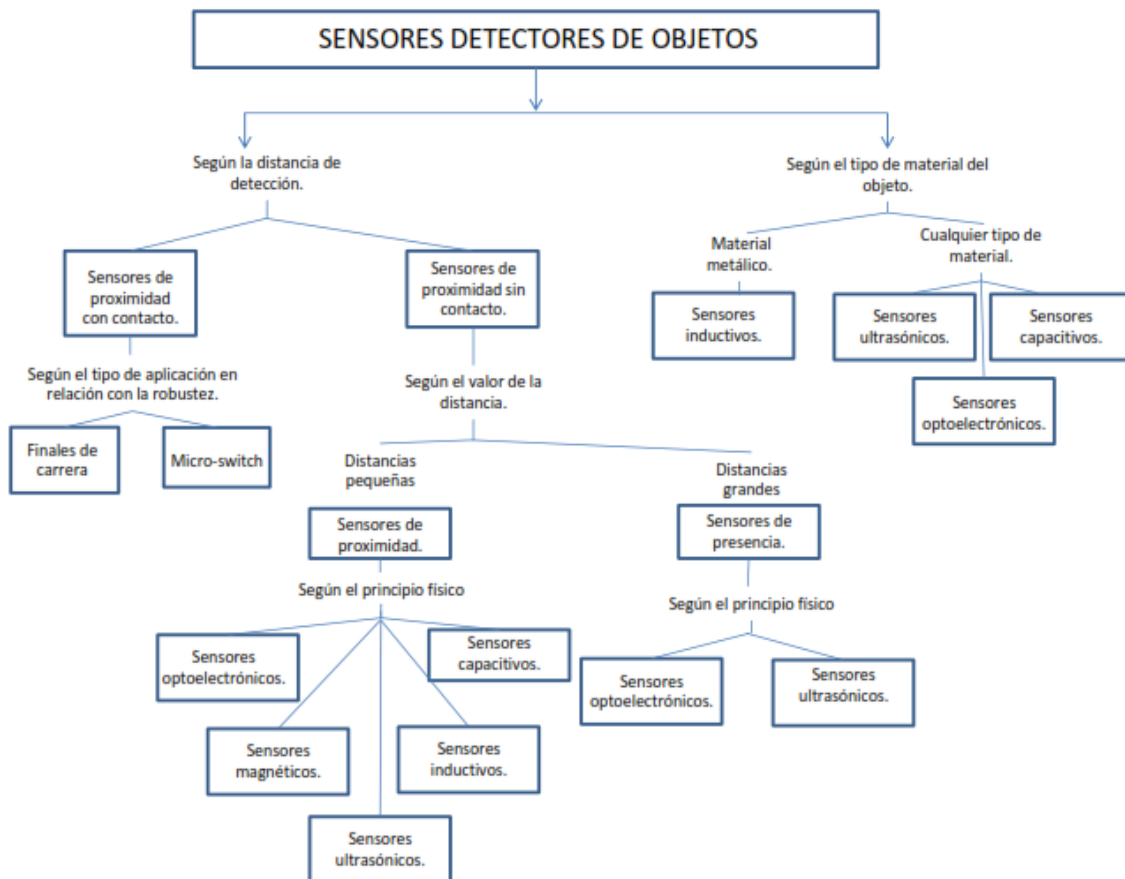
SENSORES DETECTORES DE OBJETOS

Según la distancia de detección.

Sensores de proximidad con contacto.

Según el tipo de aplicación en relación con la robustez.

Finales de carrera

Micro-switch

Sensores de proximidad sin contacto.

Según el valor de la distancia.

Distancias pequeñas

Sensores de proximidad.

Según el principio físico

Sensores optoelectrónicos.

Sensores capacitivos.

Sensores magnéticos.

Sensores inductivos.

Sensores ultrasónicos.

Distancias grandes

Sensores de presencia.

Según el principio físico

Sensores optoelectrónicos.

Sensores ultrasónicos.

Según el tipo de material del objeto.

Material metálico.

Sensores inductivos.

Cualquier tipo de material.

Sensores ultrasónicos.

Sensores capacitivos.

Sensores optoelectrónicos.